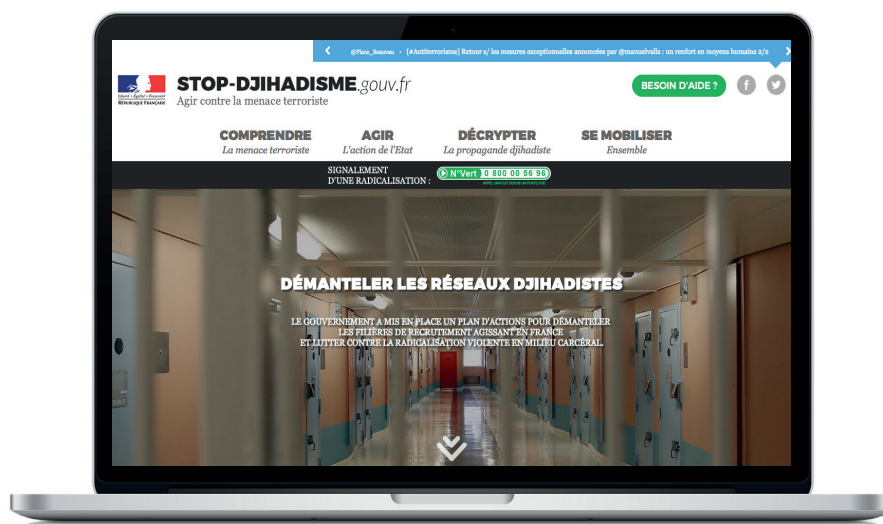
@Place_Beauvau · [#Antiterrorisme] Retour s/ les mesures exceptionnelles annoncées par @manuelvalls : un renfort en moyens humains 2/2

Liberté • Égalité • Fraternité
RÉPUBLIQUE FRANÇAISE

STOP-DJIHADISME.gouv.fr
Agir contre la menace terroriste

BESOIN D'AIDE ?

COMPRENDRE
La menace terroriste

AGIR
L'action de l'Etat

DÉCRYPTER
La propagande djihadiste

SE MOBILISER
Ensemble

SIGNALEMENT D'UNE RADICALISATION : N°Vert 0 800 00 56 96
APPEL GRATUIT DEPUIS UN POSTE FIXE

DÉMANTELER LES RÉSEAUX DJIHADISTES

LE GOUVERNEMENT A MIS EN PLACE UN PLAN D'ACTIONS POUR DÉMANTELER LES FILIÈRES DE RECRUTEMENT AGISSANT EN FRANCE ET LUTTER CONTRE LA RADICALISATION VIOLENTE EN MILIEU CARCÉRAL.